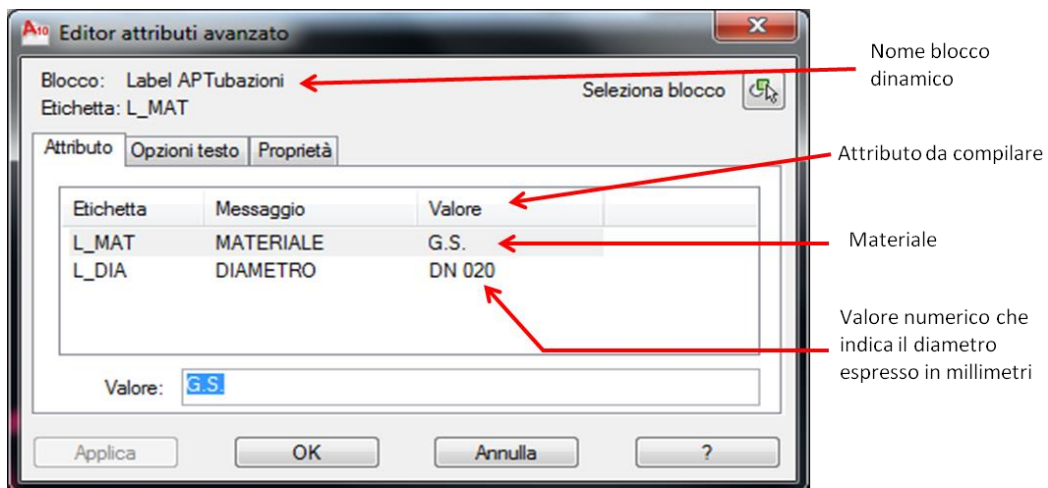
A10 Editor attributi avanzato

X

Blocco: Label APTubazioni

Etichetta: L_MAT

Seleziona blocco

Attributo | Opzioni testo | Proprietà

| Etichetta | Messaggio | Valore |
|---|---|---|
| L_MAT | MATERIALE | G.S. |
| L_DIA | DIAMETRO | DN 020 |

Valore: G.S.

Applica | OK | Annulla | ?

Nome blocco dinamico

Attributo da compilare

Materiale

Valore numerico che indica il diametro espresso in millimetri